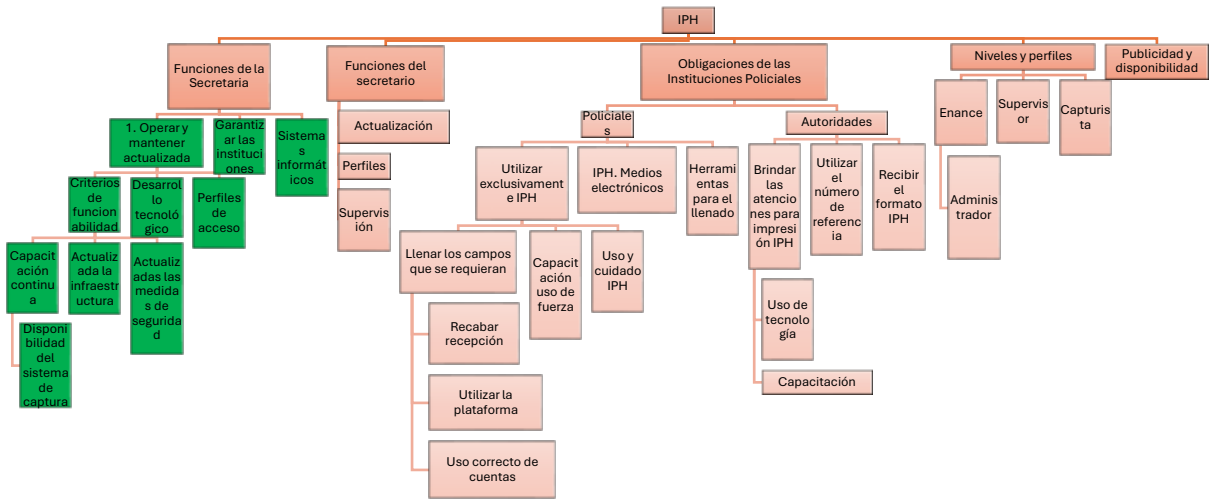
IPH

Funciones de la Secretaria

1. Operar y mantener actualizada

Criterios de funcionabilidad

Capacitación continua

Disponibilidad del sistema de captura

Actualizada la infraestructura

Desarrollo tecnológico

Actualizadas las medidas de seguridad

Garantizar las instituciones

Perfiles de acceso

Sistemas informáticos

Funciones del secretario

Actualización

Perfiles

Supervisión

Obligaciones de las Instituciones Policiales

Policiales

Utilizar exclusivamente IPH

Llenar los campos que se requieran

Recabar recepción

Utilizar la plataforma

Uso correcto de cuentas

Capacitación uso de fuerza

Uso y cuidado IPH

IPH. Medios electrónicos

Herramientas para el llenado

Autoridades

Brindar las atenciones para impresión IPH

Uso de tecnología

Capacitación

Utilizar el número de referencia

Recibir el formato IPH

Niveles y perfiles

Enance

Administrador

Supervisor

Capturista

Publicidad y disponibilidad